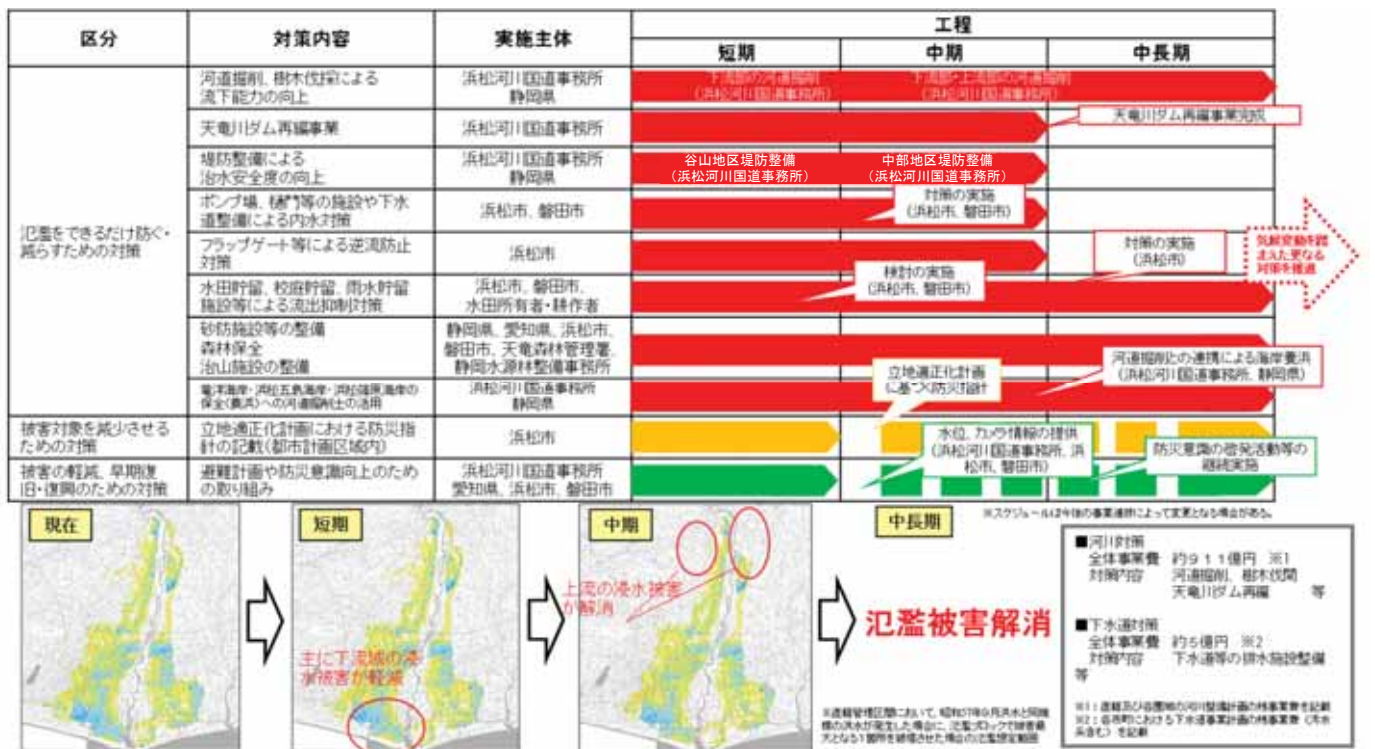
| 区分 | 対策内容 | 実施主体 | 工程 短期 | 中期 | 中長期 |
|---|---|---|---|---|---|
| 氾濫をできるだけ防ぐ・減らすための対策 | 河道掘削、樹木伐採による流下能力の向上 | 浜松河川国道事務所 静岡県 | 下流部の河道掘削（浜松河川国道事務所） | 下流部・上流部の河道掘削（浜松河川国道事務所） | |
| | 天竜川ダム再編事業 | 浜松河川国道事務所 | | | 天竜川ダム再編事業完成 |
| | 堤防整備による治水安全度の向上 | 浜松河川国道事務所 静岡県 | 谷山地区堤防整備（浜松河川国道事務所） | 中部地区堤防整備（浜松河川国道事務所） | |
| | ポンプ場、樋門等の施設や下水道整備による内水対策 | 浜松市、磐田市 | | 対策の実施（浜松市、磐田市） | |
| | フラップゲート等による逆流防止対策 | 浜松市 | | | 対策の実施（浜松市） 気候変動を踏まえた更なる対策を推進 |
| | 水田貯留、校庭貯留、雨水貯留施設等による流出抑制対策 | 浜松市、磐田市、水田所有者・耕作者 | | 検討の実施（浜松市、磐田市） | |
| | 砂防施設等の整備 森林保全 治山施設の整備 | 静岡県、愛知県、浜松市、磐田市、天竜森林管理署、静岡水源林整備事務所 | | | |
| | 竜洋海岸・浜松五島海岸・浜松篠原海岸の保全（養浜）への河道掘削土の活用 | 浜松河川国道事務所 静岡県 | | | 河道掘削との連携による海岸養浜（浜松河川国道事務所、静岡県） |
| 被害対象を減少させるための対策 | 立地適正化計画における防災指針の記載（都市計画区域内） | 浜松市 | | 立地適正化計画に基づく防災指針 | |
| 被害の軽減、早期復旧・復興のための対策 | 避難計画や防災意識向上のための取り組み | 浜松河川国道事務所 愛知県、浜松市、磐田市 | | 水位、カメラ情報の提供（浜松河川国道事務所、浜松市、磐田市） | 防災意識の啓発活動等の継続実施 |

※スケジュールは今後の事業進捗によって変更となる場合がある。

現在

短期

主に下流域の浸水被害が軽減

中期

上流の浸水被害が解消

中長期

氾濫被害解消

※直轄管理区間において、昭和57年8月洪水と同規模の洪水が発生した場合に、氾濫ブロックで被害最大となる1箇所を破堤させた場合の氾濫想定範囲

■河川対策
全体事業費　約９１１億円　※1
対策内容　河道掘削、樹木伐開 天竜川ダム再編　等

■下水道対策
全体事業費　約５億円　※2
対策内容　下水道等の排水施設整備等

※1：直轄及び各圏域の河川整備計画の残事業費を記載
※2：各市町における下水道事業計画の残事業費（汚水含む）を記載